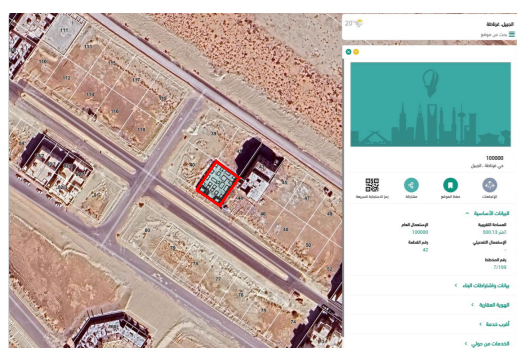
الجبيل، غرناطة
بحث عن موقع
20°

100000
حي غرناطة ، الجبيل

الإتجاهات
حفظ الموقع
مشاركة
رمز الاستجابة السريعة

البيانات الأساسية

المساحة التقريبية
م² 530.13
الإستعمال العام
100000
الإستعمال التفصيلي
رقم القطعة
42
رقم المخطط
7/108

بيانات واشتراطات البناء

الهوية العقارية

أقرب خدمة

الخدمات من حولي

111
112
113
114
115
116
117
118
119
40
41
42
43
44
45
46
47
48
49
50
38
39
37
36